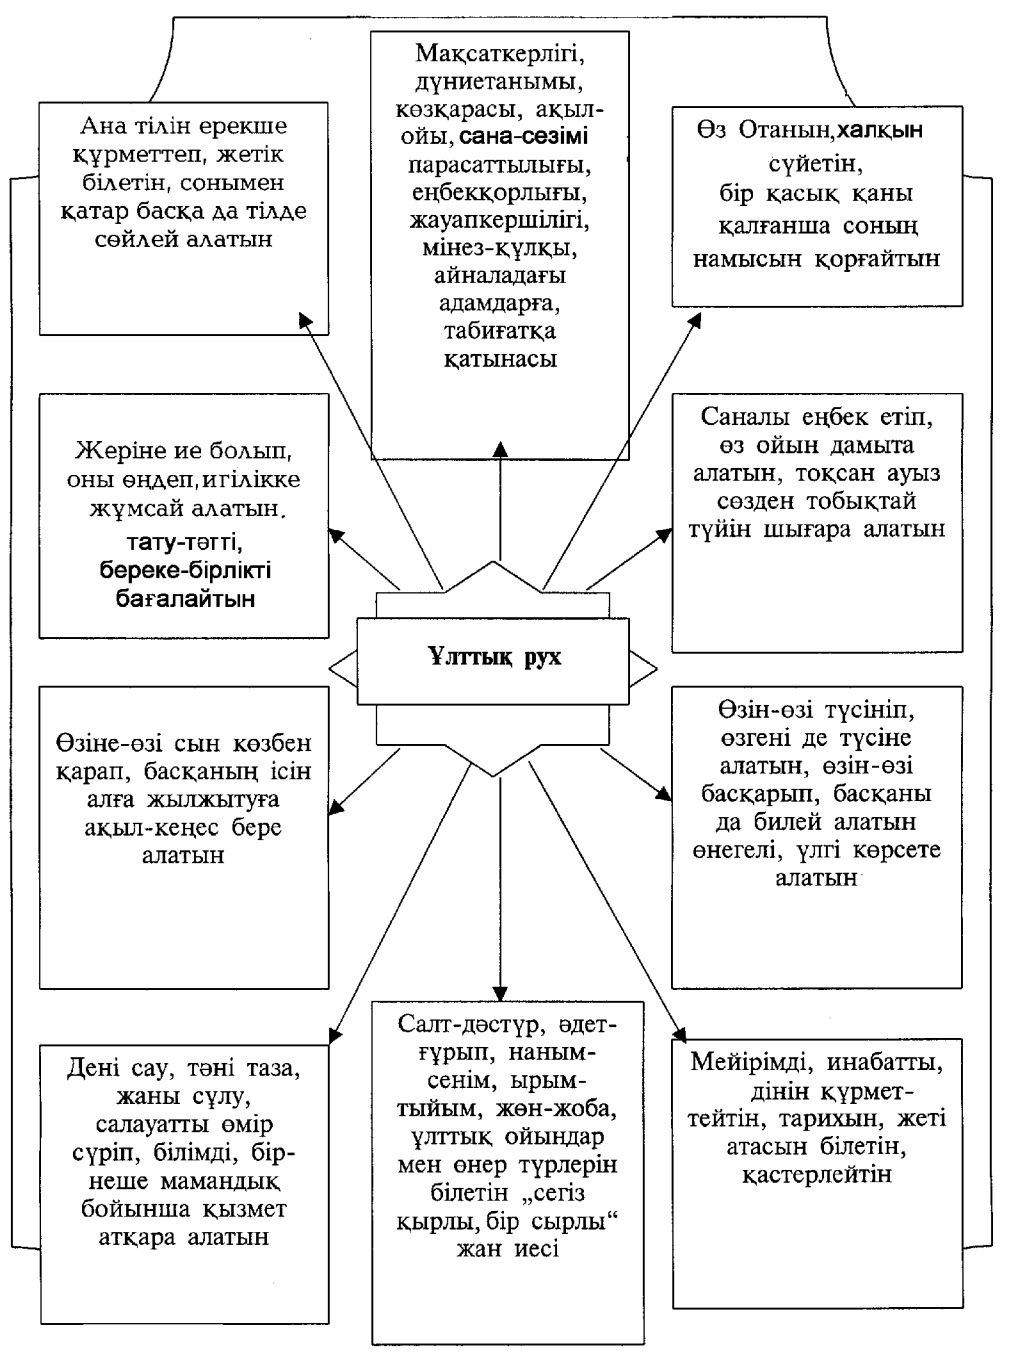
Ана тілін ерекше құрметтеп, жетік білетін, сонымен қатар басқа да тілде сөйлей алатын

Мақсаткерлігі, дүниетанымы, көзқарасы, ақыл-ойы, сана-сезімі парасаттылығы, еңбекқорлығы, жауапкершілігі, мінез-құлқы, айналадағы адамдарға, табиғатқа қатынасы

Өз Отанын, халқын сүйетін, бір қасық қаны қалғанша соның намысын қорғайтын

Жеріне ие болып, оны өңдеп, игілікке жұмсай алатын, тату-тәтті, береке-бірлікті бағалайтын

Саналы еңбек етіп, өз ойын дамыта алатын, тоқсан ауыз сөзден тобықтай түйін шығара алатын

Ұлттық рух

Өзіне-өзі сын көзбен қарап, басқаның ісін алға жылжытуға ақыл-кеңес бере алатын

Өзін-өзі түсініп, өзгені де түсіне алатын, өзін-өзі басқарып, басқаны да билей алатын өнегелі, үлгі көрсете алатын

Дені сау, тәні таза, жаны сұлу, салауатты өмір сүріп, білімді, бірнеше мамандық бойынша қызмет атқара алатын

Салт-дәстүр, әдет-ғұрып, наным-сенім, ырым-тыйым, жөн-жоба, ұлттық ойындар мен өнер түрлерін білетін „сегіз қырлы, бір сырлы“ жан иесі

Мейірімді, инабатты, дінін құрметтейтін, тарихын, жеті атасын білетін, қастерлейтін